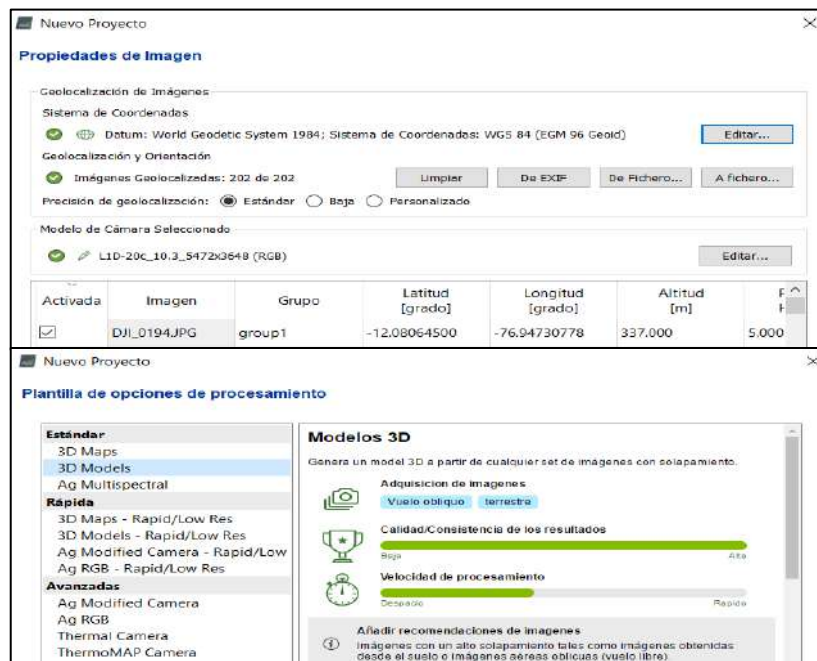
Nuevo Proyecto

Propiedades de Imagen

Geolocalización de Imágenes

Sistema de Coordenadas

Datum: World Geodetic System 1984; Sistema de Coordenadas: WGS 84 (EGM 96 Geoid)

Editar...

Geolocalización y Orientación

Imágenes Geolocalizadas: 202 de 202

Limpiar

De EXIF

De Fichero...

A fichero...

Precisión de geolocalización: Estándar Baja Personalizado

Modelo de Cámara Seleccionado

L1D-20c_10.3_5472x3648 (RGB)

Editar...

| Activada | Imagen | Grupo | Latitud [grado] | Longitud [grado] | Altitud [m] | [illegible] |
|---|---|---|---|---|---|---|
| ☑ | DJI_0194.JPG | group1 | -12.08064500 | -76.94730778 | 337.000 | 5.000 |

Nuevo Proyecto

Plantilla de opciones de procesamiento

Estándar
3D Maps
3D Models
Ag Multispectral
Rápida
3D Maps - Rapid/Low Res
3D Models - Rapid/Low Res
Ag Modified Camera - Rapid/Low
Ag RGB - Rapid/Low Res
Avanzadas
Ag Modified Camera
Ag RGB
Thermal Camera
ThermoMAP Camera

Modelos 3D

Genera un model 3D a partir de cualquier set de imágenes con solapamiento.

Adquisicion de imagenes

Vuelo oblicuo terrestre

Calidad/Consistencia de los resultados

Baja Alta

Velocidad de procesamiento

Despacio Rapido

Añadir recomendaciones de imagenes

Imágenes con un alto solapamiento tales como imágenes obtenidas desde el suelo o imágenes aéreas oblicuas (vuelo libre).